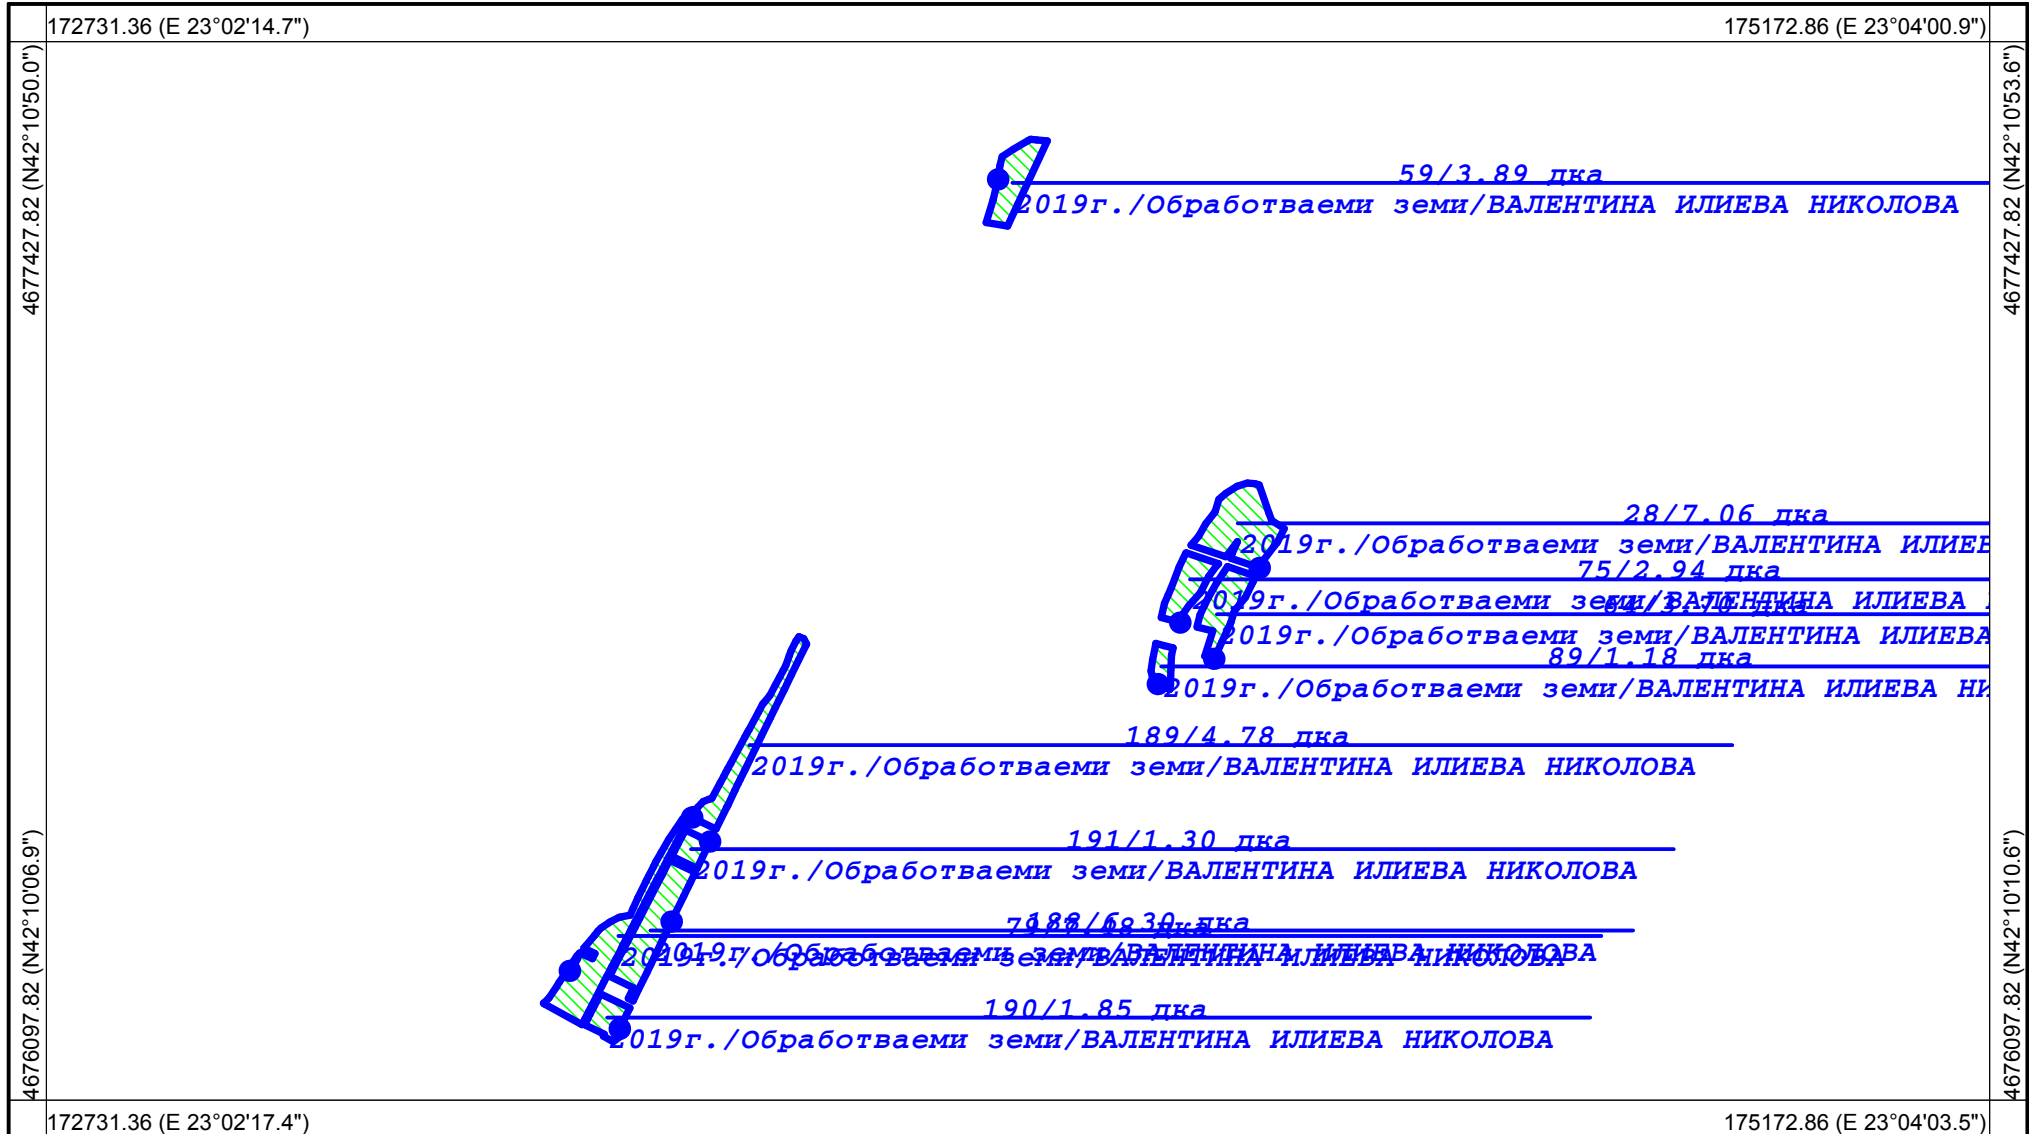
172731.36 (E 23°02'14.7")
175172.86 (E 23°04'00.9")
4677427.82 (N42°10'50.0")
4677427.82 (N42°10'53.6")

59/3.89 дка
2019г./Обработваеми земи/ВАЛЕНТИНА ИЛИЕВА НИКОЛОВА

28/7.06 дка
2019г./Обработваеми земи/ВАЛЕНТИНА ИЛИЕВ
75/2.94 дка
2019г./Обработваеми земи/ВАЛЕНТИНА ИЛИЕВА
84/3.70 дка
2019г./Обработваеми земи/ВАЛЕНТИНА ИЛИЕВА
89/1.18 дка
2019г./Обработваеми земи/ВАЛЕНТИНА ИЛИЕВА НИ

189/4.78 дка
2019г./Обработваеми земи/ВАЛЕНТИНА ИЛИЕВА НИКОЛОВА

191/1.30 дка
2019г./Обработваеми земи/ВАЛЕНТИНА ИЛИЕВА НИКОЛОВА

188/6.30 дка
71/1.68 дка
2019г./Обработваеми земи/ВАЛЕНТИНА ИЛИЕВА НИКОЛОВА
2019г./Обработваеми земи/ВАЛЕНТИНА ИЛИЕВА НИКОЛОВА

190/1.85 дка
2019г./Обработваеми земи/ВАЛЕНТИНА ИЛИЕВА НИКОЛОВА

4676097.82 (N42°10'06.9")
4676097.82 (N42°10'10.6")
172731.36 (E 23°02'17.4")
175172.86 (E 23°04'03.5")